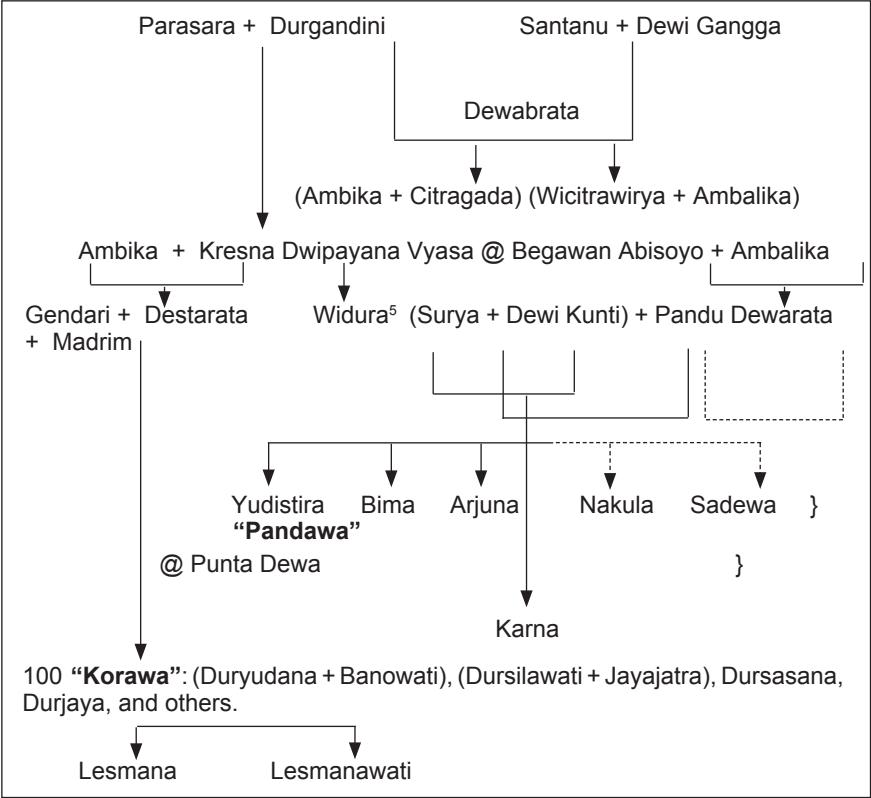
Parasara + Durgandini

Santanu + Dewi Gangga

Dewabrata

(Ambika + Citragada) (Wicitrawirya + Ambalika)

Ambika + Kresna Dwipayana Vyasa @ Begawan Abisoyo + Ambalika

Gendari + Destarata + Madrim

Widura$^5$ (Surya + Dewi Kunti) + Pandu Dewarata

Yudistira Bima Arjuna Nakula Sadewa }

**"Pandawa"**

@ Punta Dewa }

Karna

100 **"Korawa"**: (Duryudana + Banowati), (Dursilawati + Jayajatra), Dursasana, Durjaya, and others.

Lesmana Lesmanawati